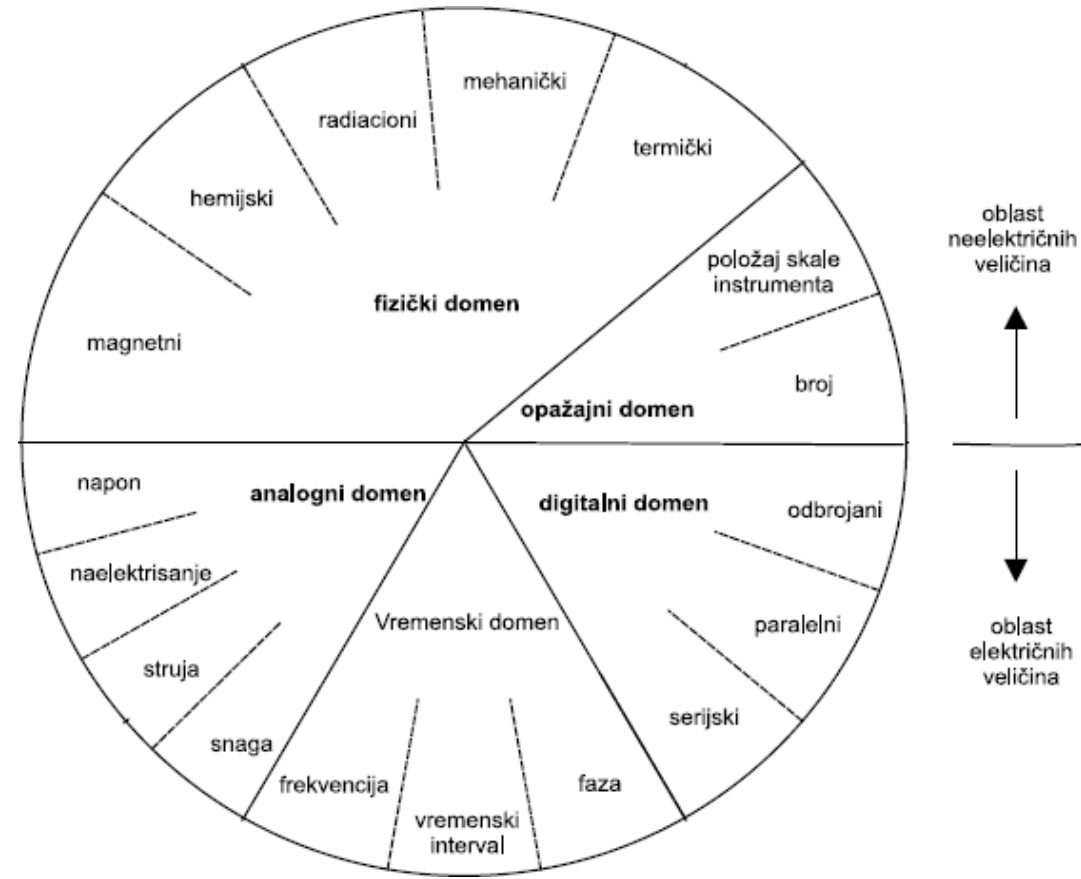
mehanički

radiacioni

termički

hemijski

fizički domen

magnetni

položaj skale instrumenta

broj

opažajni domen

oblast neelektričnih veličina

napon

analogni domen

naelektrisanje

struja

snaga

Vremenski domen

frekvencija

vremenski interval

faza

digitalni domen

odbrojani

paralelni

serijski

oblast električnih veličina